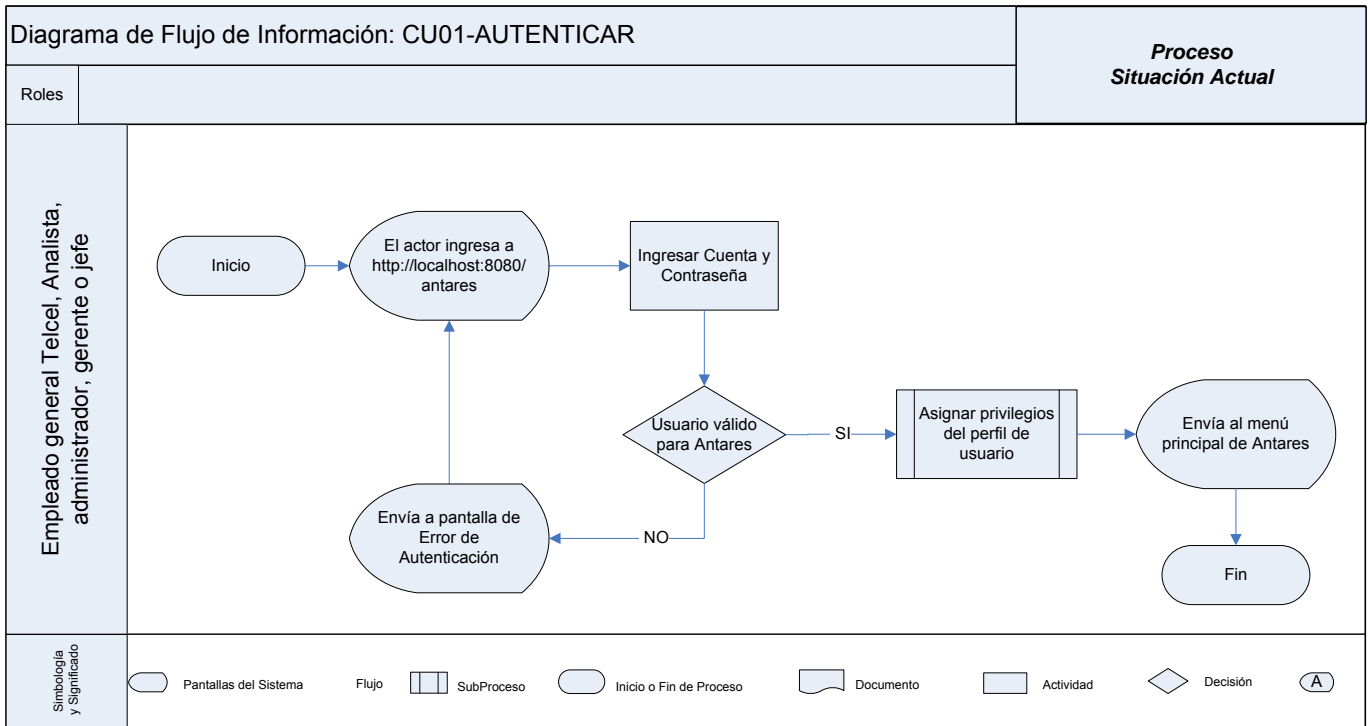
Diagrama de Flujo de Información: CU01-AUTENTICAR

Proceso
Situación Actual

Roles

Empleado general Telcel, Analista, administrador, gerente o jefe

Inicio

El actor ingresa a http://localhost:8080/antares

Ingresar Cuenta y Contraseña

Usuario válido para Antares

SI

Asignar privilegios del perfil de usuario

Envía al menú principal de Antares

NO

Envía a pantalla de Error de Autenticación

Fin

Simbología y Significado

Pantallas del Sistema

Flujo

SubProceso

Inicio o Fin de Proceso

Documento

Actividad

Decisión

A